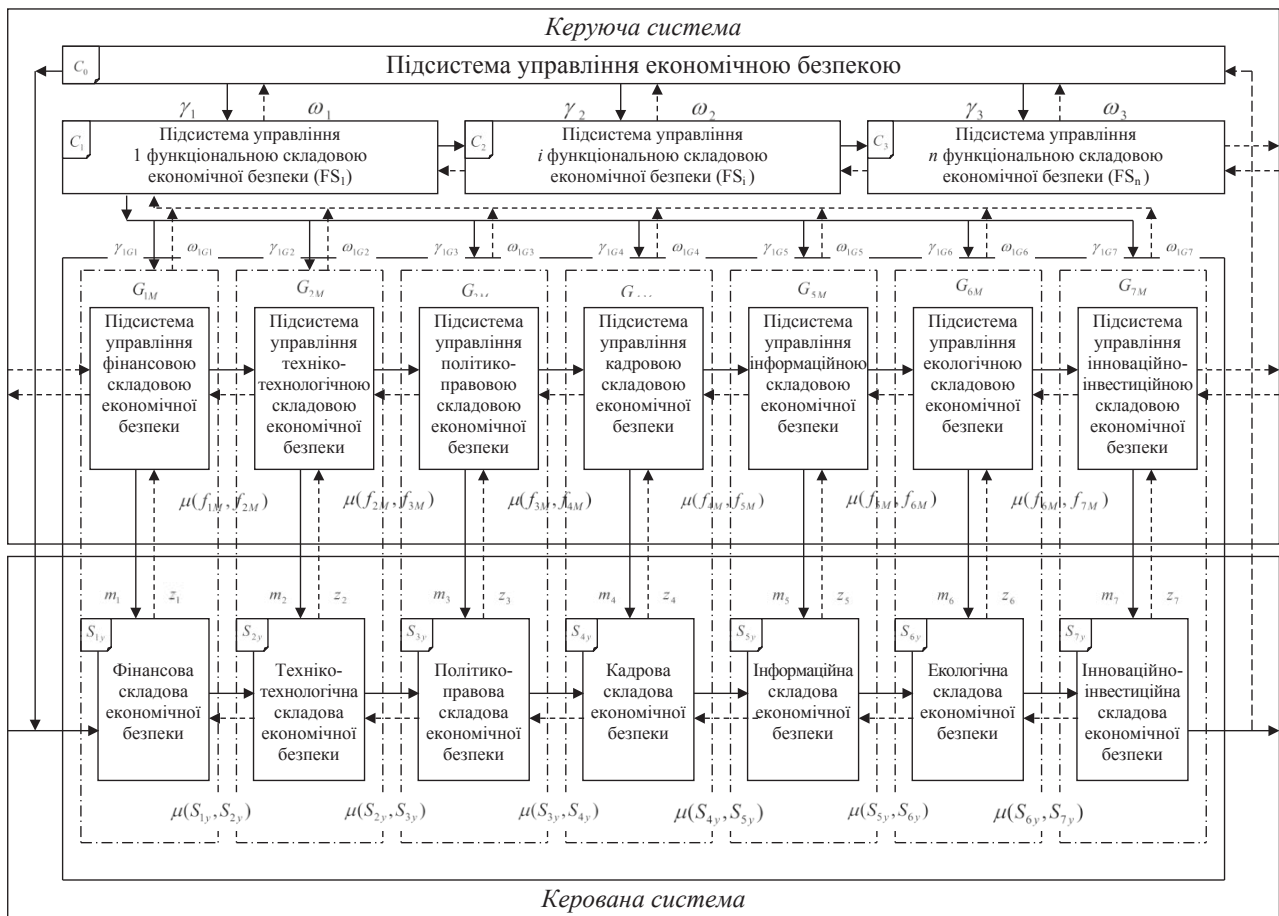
Керуюча система

$C_0$ Підсистема управління економічною безпекою

$\gamma_1$ $\omega_1$ $\gamma_2$ $\omega_2$ $\gamma_3$ $\omega_3$

$C_1$ Підсистема управління 1 функціональною складовою економічної безпеки ($FS_1$)

$C_2$ Підсистема управління $i$ функціональною складовою економічної безпеки ($FS_i$)

$C_3$ Підсистема управління $n$ функціональною складовою економічної безпеки ($FS_n$)

$\gamma_{1G1}$ $\omega_{1G1}$ $\gamma_{1G2}$ $\omega_{1G2}$ $\gamma_{1G3}$ $\omega_{1G3}$ $\gamma_{1G4}$ $\omega_{1G4}$ $\gamma_{1G5}$ $\omega_{1G5}$ $\gamma_{1G6}$ $\omega_{1G6}$ $\gamma_{1G7}$ $\omega_{1G7}$

$G_{1M}$ Підсистема управління фінансовою складовою економічної безпеки

$G_{2M}$ Підсистема управління техніко-технологічною складовою економічної безпеки

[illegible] Підсистема управління політико-правовою складовою економічної безпеки

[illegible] Підсистема управління кадровою складовою економічної безпеки

$G_{5M}$ Підсистема управління інформаційною складовою економічної безпеки

$G_{6M}$ Підсистема управління екологічною складовою економічної безпеки

$G_{7M}$ Підсистема управління інноваційно-інвестиційною складовою економічної безпеки

$\mu(f_{1M}, f_{2M})$ $\mu(f_{2M}, f_{3M})$ $\mu(f_{3M}, f_{4M})$ $\mu(f_{4M}, f_{5M})$ $\mu(f_{5M}, f_{6M})$ $\mu(f_{6M}, f_{7M})$

$m_1$ $z_1$ $m_2$ $z_2$ $m_3$ $z_3$ $m_4$ $z_4$ $m_5$ $z_5$ $m_6$ $z_6$ $m_7$ $z_7$

$S_{1y}$ Фінансова складова економічної безпеки

$S_{2y}$ Техніко-технологічна складова економічної безпеки

$S_{3y}$ Політико-правова складова економічної безпеки

$S_{4y}$ Кадрова складова економічної безпеки

$S_{5y}$ Інформаційна складова економічної безпеки

$S_{6y}$ Екологічна складова економічної безпеки

$S_{7y}$ Інноваційно-інвестиційна складова економічної безпеки

$\mu(S_{1y}, S_{2y})$ $\mu(S_{2y}, S_{3y})$ $\mu(S_{3y}, S_{4y})$ $\mu(S_{4y}, S_{5y})$ $\mu(S_{5y}, S_{6y})$ $\mu(S_{6y}, S_{7y})$

Керована система